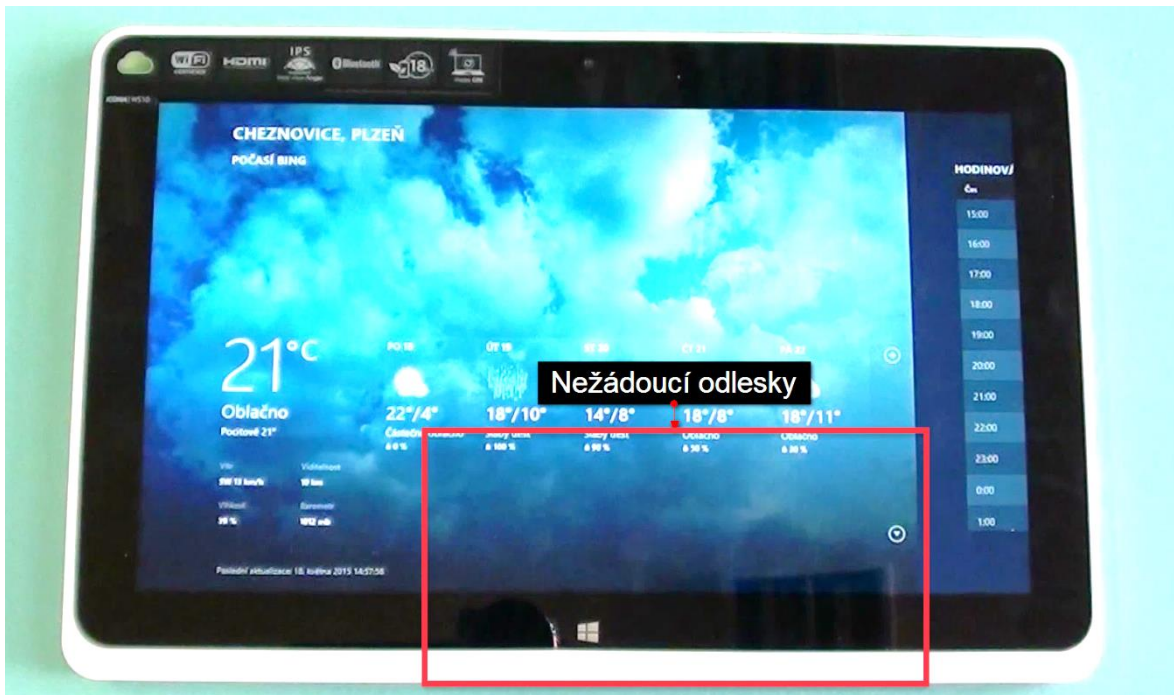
WiFi HDMI IPS Bluetooth 18

CHEZNOVICE, PLZEŇ

POČASÍ BING

21°C

Oblačno

Pocitově 21°

Vítr

Viditelnost

Vlhkost

Barometr

Poslední aktualizace: 18. května 2015 14:57:58

PO 18 ÚT 19 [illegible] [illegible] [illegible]

22°/4° 18°/10° 14°/8° 18°/8° 18°/11°

Částečně oblačno Slabý déšť Slabý déšť Oblačno Oblačno

Nežádoucí odlesky

HODINOV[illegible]

Čas

15:00

16:00

17:00

18:00

19:00

20:00

21:00

22:00

23:00

0:00

1:00